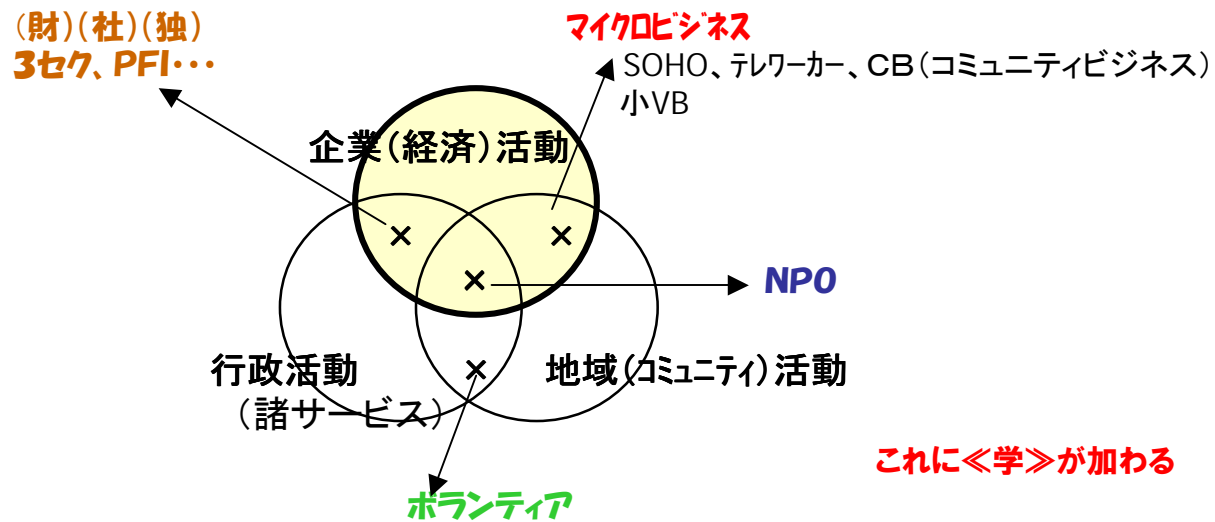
（財）（社）（独）
3セク、PFI・・・

マイクロビジネス
SOHO、テレワーカー、CB（コミュニティビジネス）
小VB

企業（経済）活動

×
×
×
NPO

行政活動
（諸サービス）

×

地域（コミュニティ）活動

これに≪学≫が加わる

ボランティア